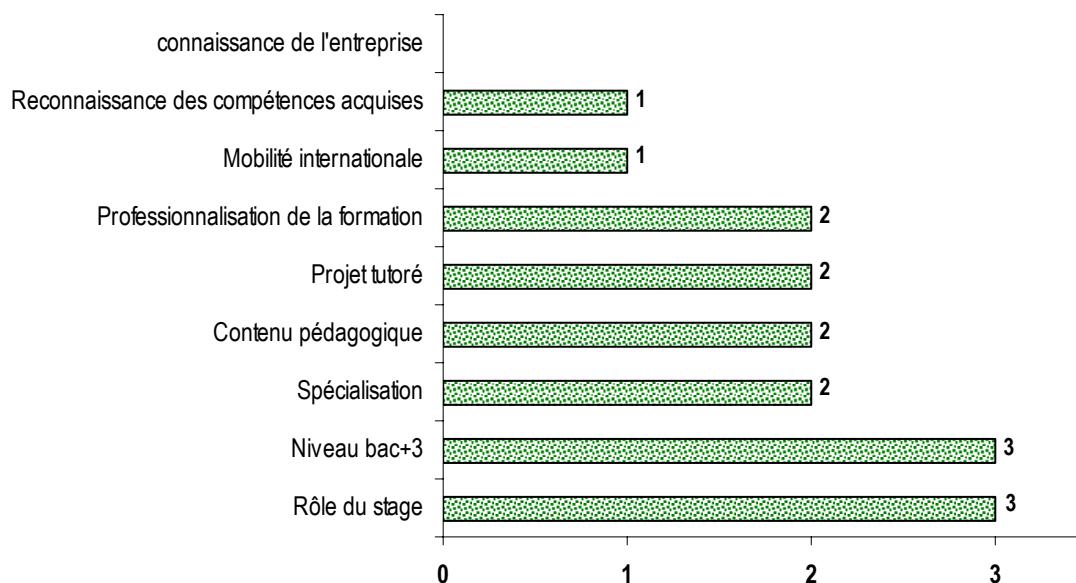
connaissance de l'entreprise

Reconnaissance des compétences acquises 1

Mobilité internationale 1

Professionnalisation de la formation 2

Projet tutoré 2

Contenu pédagogique 2

Spécialisation 2

Niveau bac+3 3

Rôle du stage 3

0 1 2 3